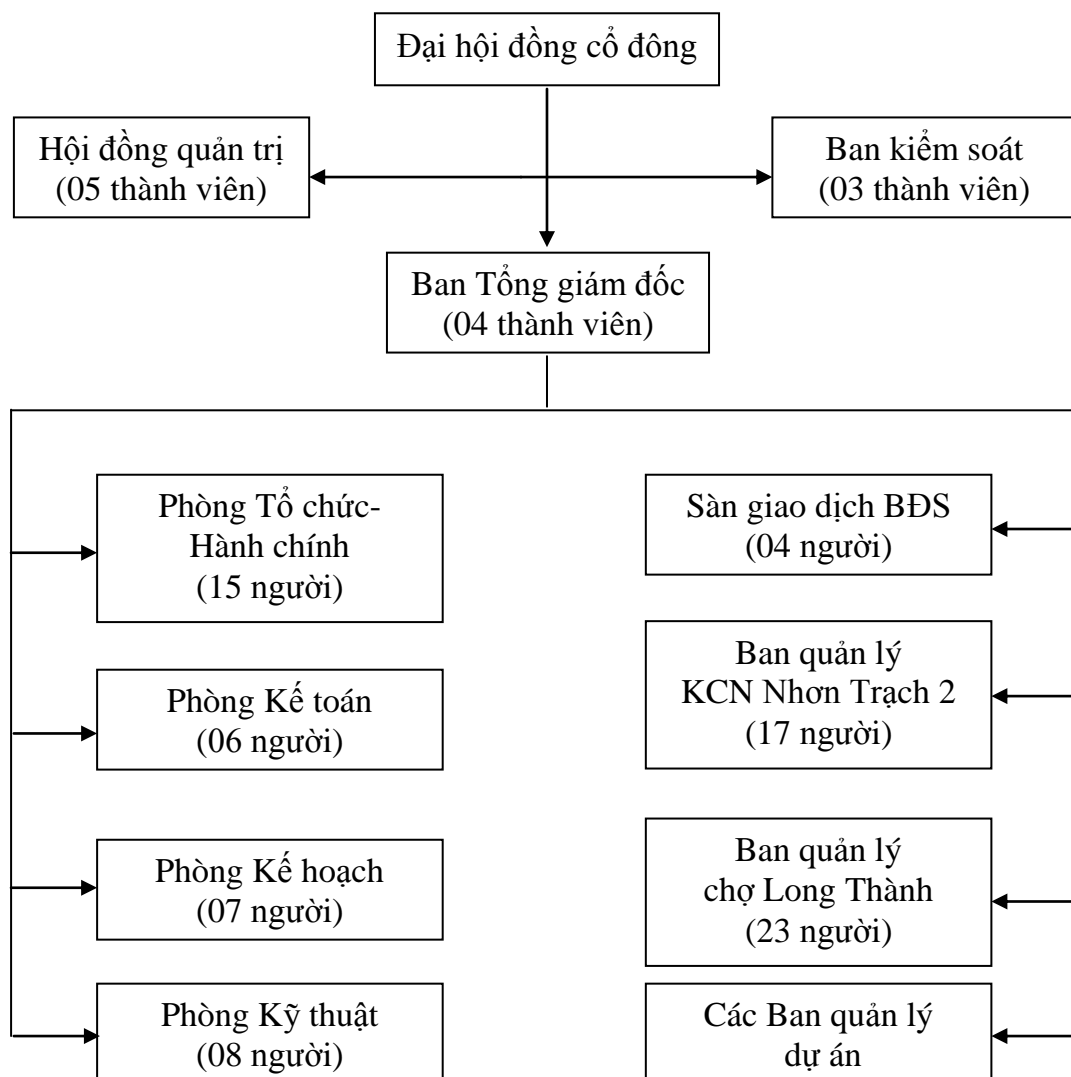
Đại hội đồng cổ đông

Hội đồng quản trị
(05 thành viên)

Ban kiểm soát
(03 thành viên)

Ban Tổng giám đốc
(04 thành viên)

Phòng Tổ chức-Hành chính
(15 người)

Phòng Kế toán
(06 người)

Phòng Kế hoạch
(07 người)

Phòng Kỹ thuật
(08 người)

Sàn giao dịch BĐS
(04 người)

Ban quản lý
KCN Nhơn Trạch 2
(17 người)

Ban quản lý
chợ Long Thành
(23 người)

Các Ban quản lý
dự án